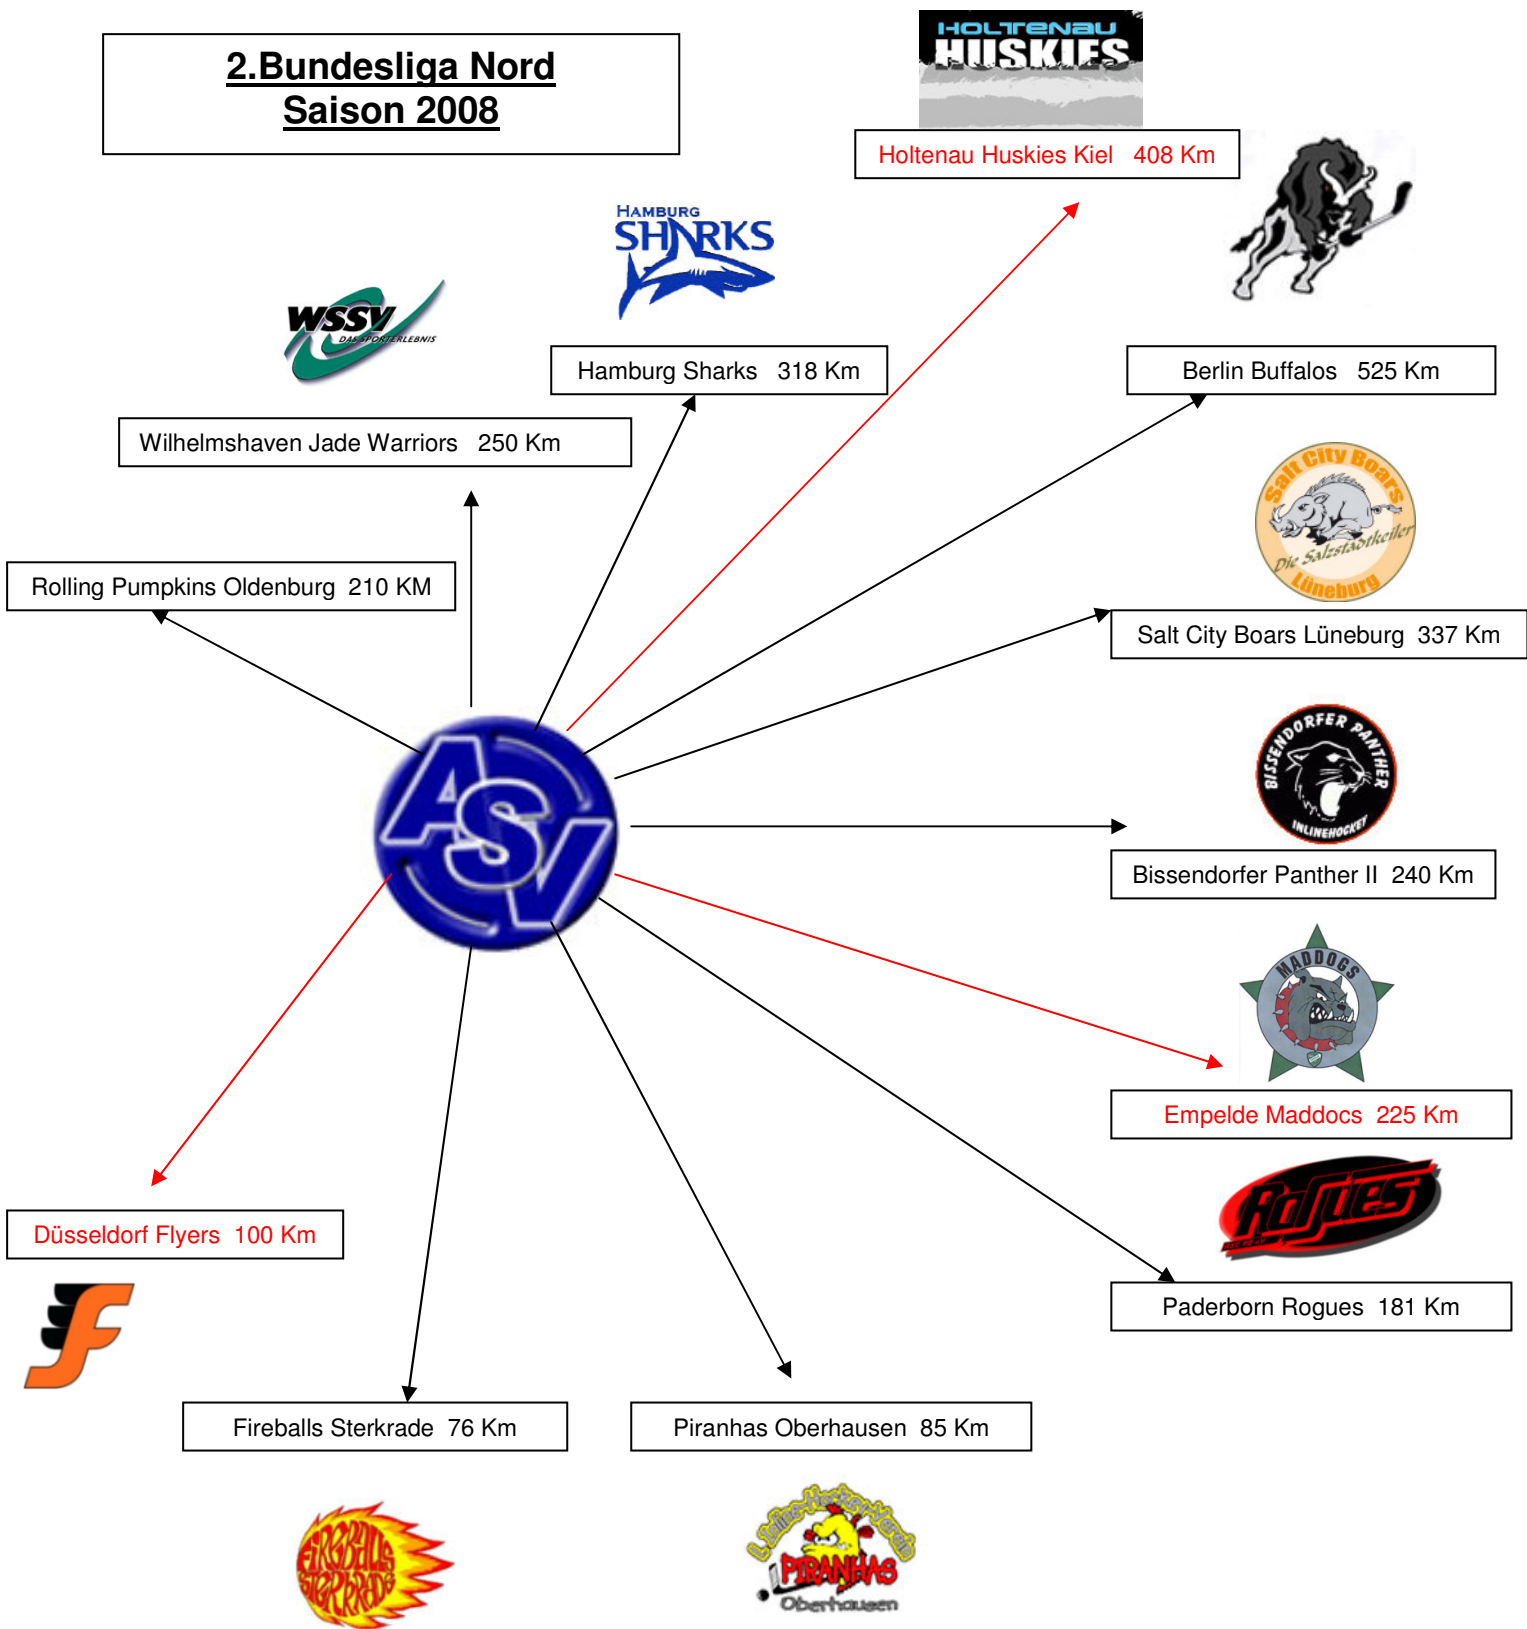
2.Bundesliga Nord
Saison 2008

HOLTENAU HUSKIES

Holtenau Huskies Kiel 408 Km

HAMBURG SHARKS

WSSV DAS SPORTERLEBNIS

Hamburg Sharks 318 Km

Berlin Buffalos 525 Km

Wilhelmshaven Jade Warriors 250 Km

Salt City Boars Die Salzstadtkeiler Lüneburg

Rolling Pumpkins Oldenburg 210 KM

Salt City Boars Lüneburg 337 Km

ASV

BISSENDORFER PANTHER INLINEHOCKEY

Bissendorfer Panther II 240 Km

MADDOGS

Empelde Maddocs 225 Km

Rogues

Düsseldorf Flyers 100 Km

Paderborn Rogues 181 Km

Fireballs Sterkrade 76 Km

Piranhas Oberhausen 85 Km

Fireballs Sterkrade

PIRANHAS Oberhausen